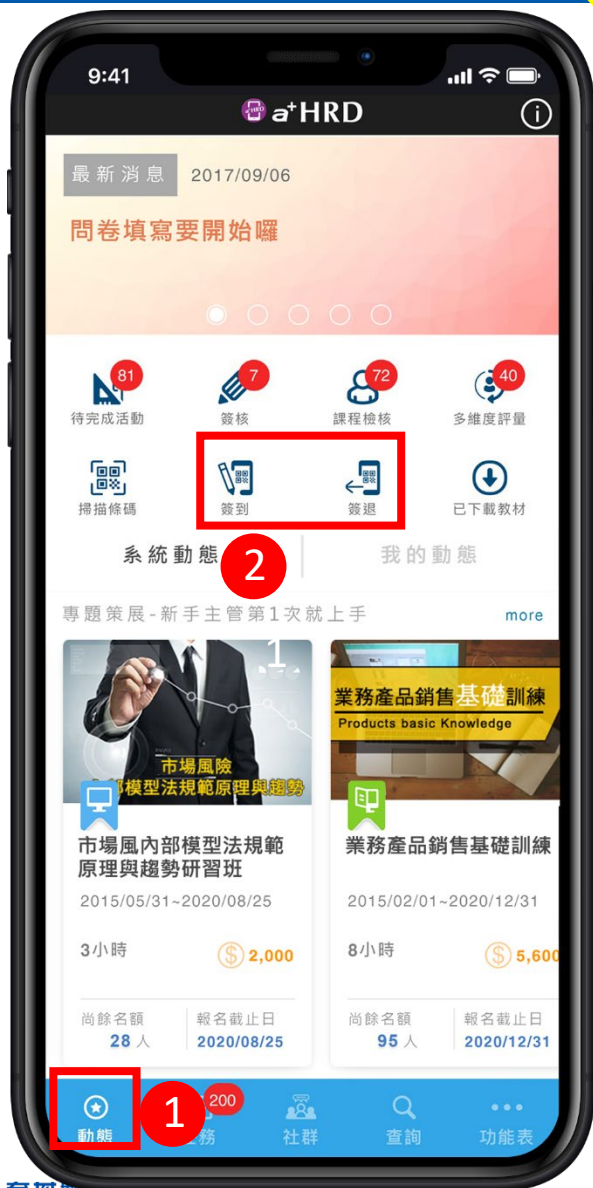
9:41

$a^{+}$HRD

最新消息 2017/09/06

問卷填寫要開始囉

81 待完成活動
7 簽核
72 課程檢核
40 多維度評量

掃描條碼
簽到
簽退
已下載教材

系統動態
2
我的動態

專題策展-新手主管第1次就上手
more

1

市場風險
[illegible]部模型法規範原理與趨勢

市場風內部模型法規範原理與趨勢研習班
2015/05/31~2020/08/25
3小時
2,000
尚餘名額 28 人
報名截止日 2020/08/25

業務產品銷售基礎訓練
Products basic Knowledge

業務產品銷售基礎訓練
2015/02/01~2020/12/31
8小時
5,600
尚餘名額 95 人
報名截止日 2020/12/31

動態
1
200
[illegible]務
社群
查詢
功能表